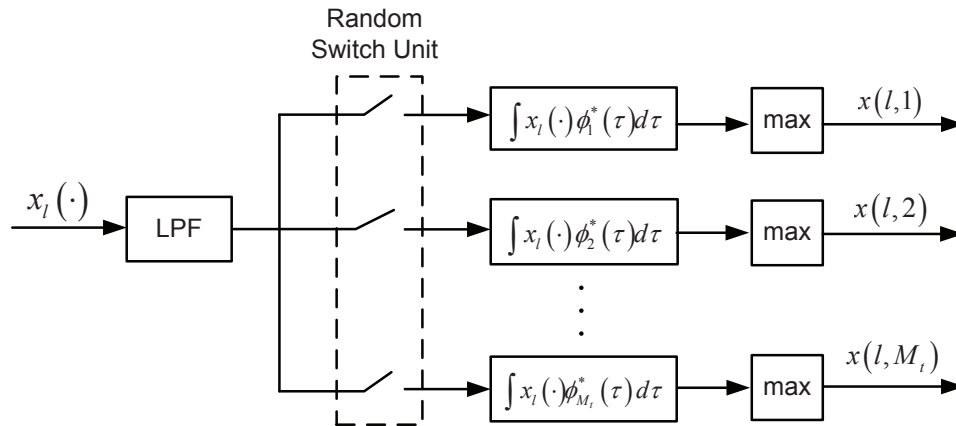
Random Switch Unit

$x_l(\cdot)$

LPF

$\int x_l(\cdot)\phi_1^*(\tau)d\tau$

max

$x(l,1)$

$\int x_l(\cdot)\phi_2^*(\tau)d\tau$

max

$x(l,2)$

$\int x_l(\cdot)\phi_{M_t}^*(\tau)d\tau$

max

$x(l,M_t)$